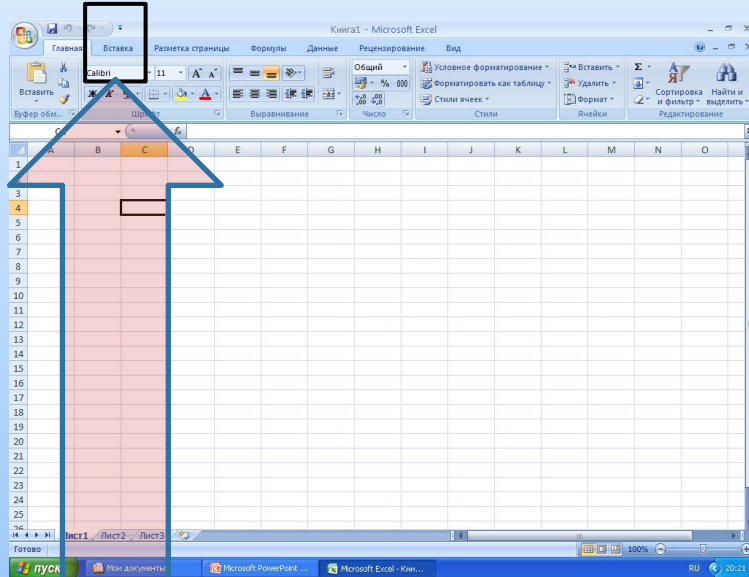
Книга1 - Microsoft Excel

Главная Вставка Разметка страницы Формулы Данные Рецензирование Вид

Вставить
Буфер обм...

Calibri 11 A A
Ж К Ч
Шрифт

Выравнивание

Общий
% 000
,0 ,00
Число

Условное форматирование
Форматировать как таблицу
Стили ячеек
Стили

Вставить
Удалить
Формат
Ячейки

Σ
Сортировка и фильтр
Найти и выделить
Редактирование

C fx

| | A | B | C | D | E | F | G | H | I | J | K | L | M | N | O |
|---|---|---|---|---|---|---|---|---|---|---|---|---|---|---|---|
| 1 | | | | | | | | | | | | | | | |
| 2 | | | | | | | | | | | | | | | |
| 3 | | | | | | | | | | | | | | | |
| 4 | | | | | | | | | | | | | | | |
| 5 | | | | | | | | | | | | | | | |
| 6 | | | | | | | | | | | | | | | |
| 7 | | | | | | | | | | | | | | | |
| 8 | | | | | | | | | | | | | | | |
| 9 | | | | | | | | | | | | | | | |
| 10 | | | | | | | | | | | | | | | |
| 11 | | | | | | | | | | | | | | | |
| 12 | | | | | | | | | | | | | | | |
| 13 | | | | | | | | | | | | | | | |
| 14 | | | | | | | | | | | | | | | |
| 15 | | | | | | | | | | | | | | | |
| 16 | | | | | | | | | | | | | | | |
| 17 | | | | | | | | | | | | | | | |
| 18 | | | | | | | | | | | | | | | |
| 19 | | | | | | | | | | | | | | | |
| 20 | | | | | | | | | | | | | | | |
| 21 | | | | | | | | | | | | | | | |
| 22 | | | | | | | | | | | | | | | |
| 23 | | | | | | | | | | | | | | | |
| 24 | | | | | | | | | | | | | | | |
| 25 | | | | | | | | | | | | | | | |

Лист1 Лист2 Лист3

Готово 100%

пуск Мои документы Microsoft PowerPoint ... Microsoft Excel - Кни... RU 20:21